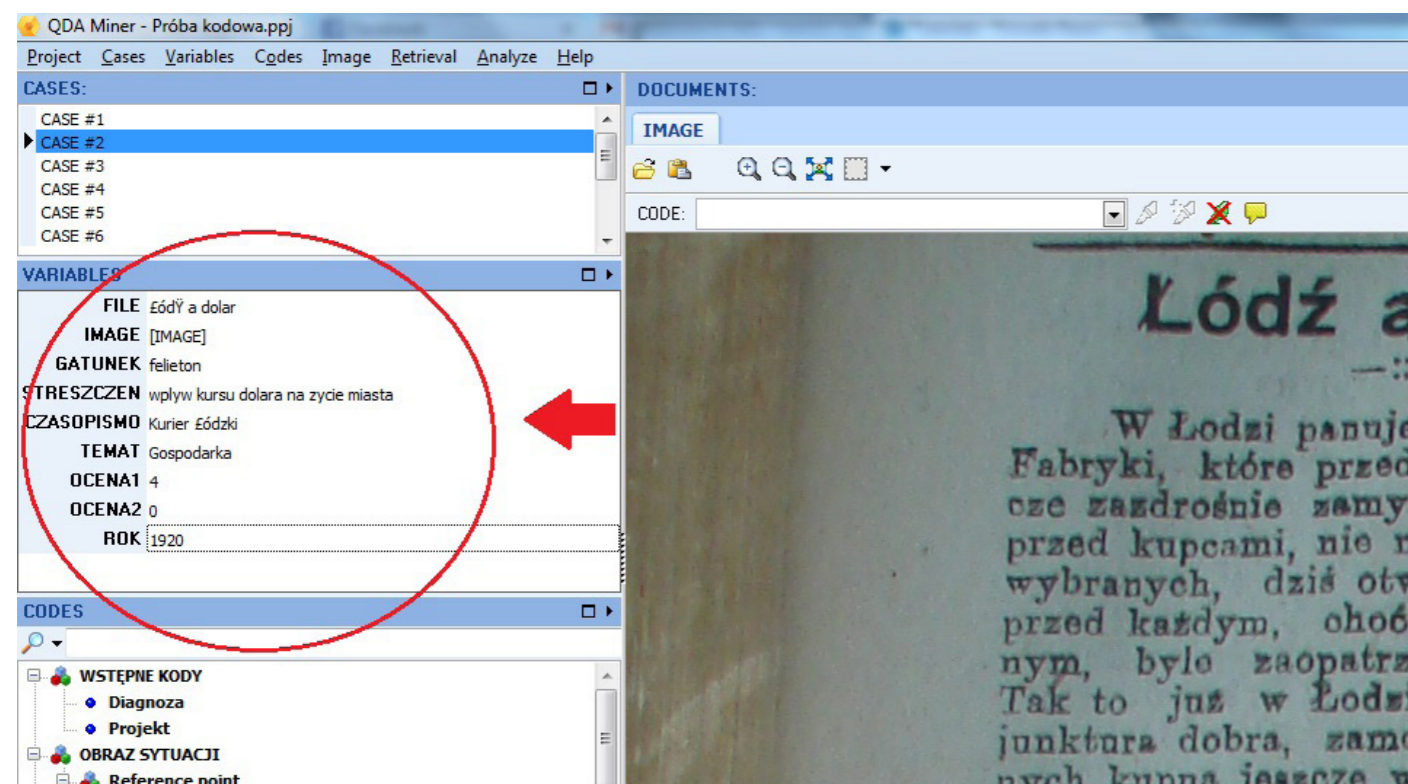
QDA Miner - Próba kodowa.ppj

Project Cases Variables Codes Image Retrieval Analyze Help

CASES:

CASE #1
CASE #2
CASE #3
CASE #4
CASE #5
CASE #6

VARIABLES

| FILE | £ódŸ a dolar |
|---|---|
| IMAGE | [IMAGE] |
| GATUNEK | felieton |
| STRESZCZEN | wplyw kursu dolara na zycie miasta |
| CZASOPISMO | Kurier £ódzki |
| TEMAT | Gospodarka |
| OCENA1 | 4 |
| OCENA2 | 0 |
| ROK | 1920 |

CODES

WSTĘPNE KODY
Diagnoza
Projekt
OBRAZ SYTUACJI
Reference point

DOCUMENTS:

IMAGE

CODE:

Łódź a

W Łodzi panuje
Fabryki, które przed
cze zazdrośnie zamy
przed kupcami, nie
wybranych, dziś otw
przed każdym, choć
nym, było zaopatrz
Tak to już w Łodz
junktura dobra, zam
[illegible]